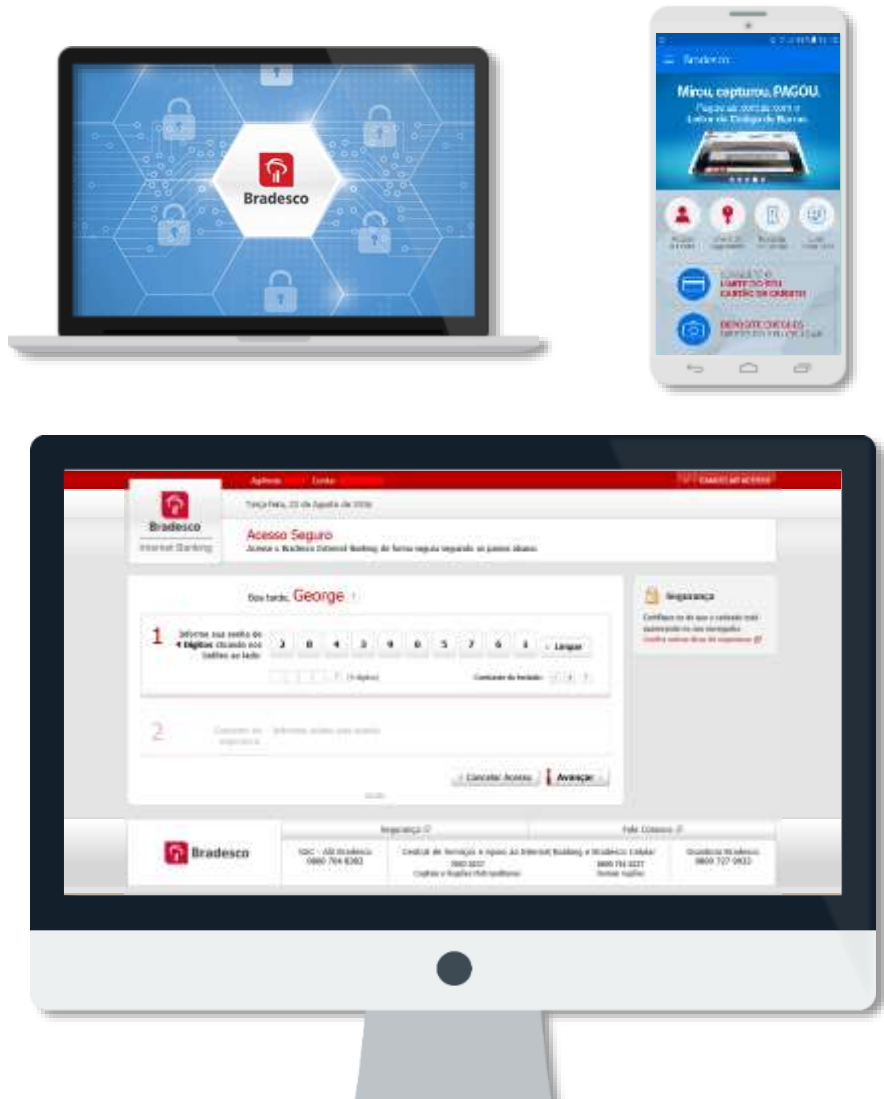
Bradesco

Bradesco

Mirou, capturou, PAGOU.

Pague as contas com o Leitor de Código de Barras.

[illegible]

CARTÃO DE CRÉDITO

DEPÓSITO DE CHEQUES

Agência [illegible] Conta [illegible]

Bradesco
Internet Banking

Terça-feira, 23 de Agosto de 2016

Acesso Seguro
Acesse o Bradesco Internet Banking de forma segura seguindo os passos abaixo:

Boa tarde, George

1 Informe sua senha de 4 dígitos clicando nos botões ao lado:

3 8 4 3 9 0 5 7 6 1

Limpar

(4 dígitos)

Conteúdo do teclado:

2 Conexão de segurança

Informe acima sua senha

Cancelar Acesso

Avançar

Segurança

Segurança

Fale Conosco

Bradesco

SAC - Alô Bradesco
0800 704 8383

Central de Serviços e Apoio ao Internet Banking e Bradesco Celular

Ouvidoria Bradesco
0800 727 9933